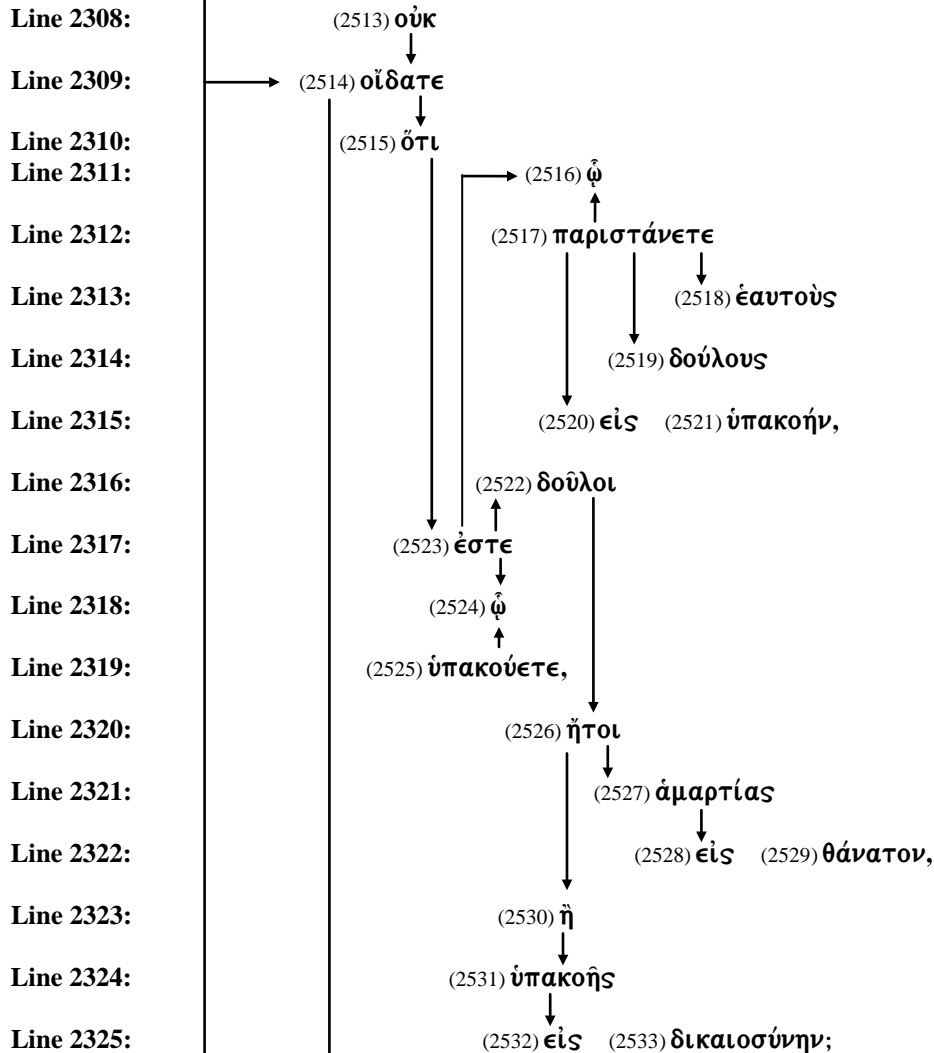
Line 2308: (2513) οὐκ

Line 2309: (2514) οἴδατε

Line 2310: (2515) ὅτι

Line 2311: (2516) ᾧ

Line 2312: (2517) παριστάνετε

Line 2313: (2518) ἑαυτοὺς

Line 2314: (2519) δούλους

Line 2315: (2520) εἰς (2521) ὑπακοήν,

Line 2316: (2522) δοῦλοι

Line 2317: (2523) ἐστε

Line 2318: (2524) ᾧ

Line 2319: (2525) ὑπακούετε,

Line 2320: (2526) ἤτοι

Line 2321: (2527) ἁμαρτίας

Line 2322: (2528) εἰς (2529) θάνατον,

Line 2323: (2530) ἢ

Line 2324: (2531) ὑπακοῆς

Line 2325: (2532) εἰς (2533) δικαιοσύνην;